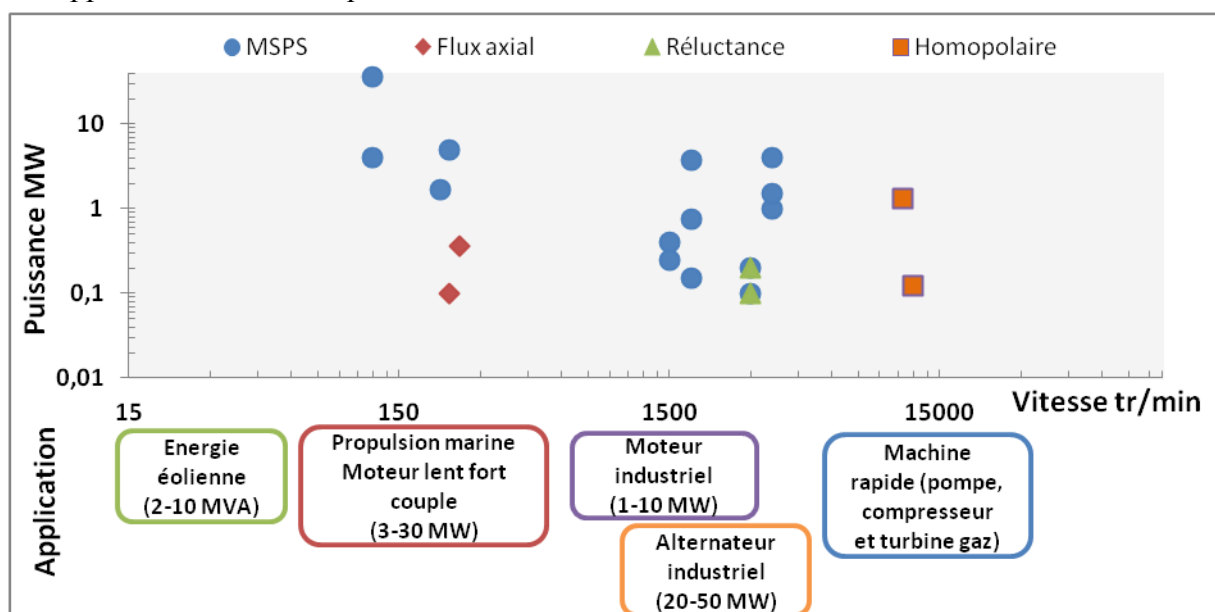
MSPS Flux axial Réluctance Homopolaire

Puissance MW

10
1
0,1
0,01

15 150 1500 15000 Vitesse tr/min

Application

Energie éolienne (2-10 MVA)

Propulsion marine Moteur lent fort couple (3-30 MW)

Moteur industriel (1-10 MW)

Alternateur industriel (20-50 MW)

Machine rapide (pompe, compresseur et turbine gaz)